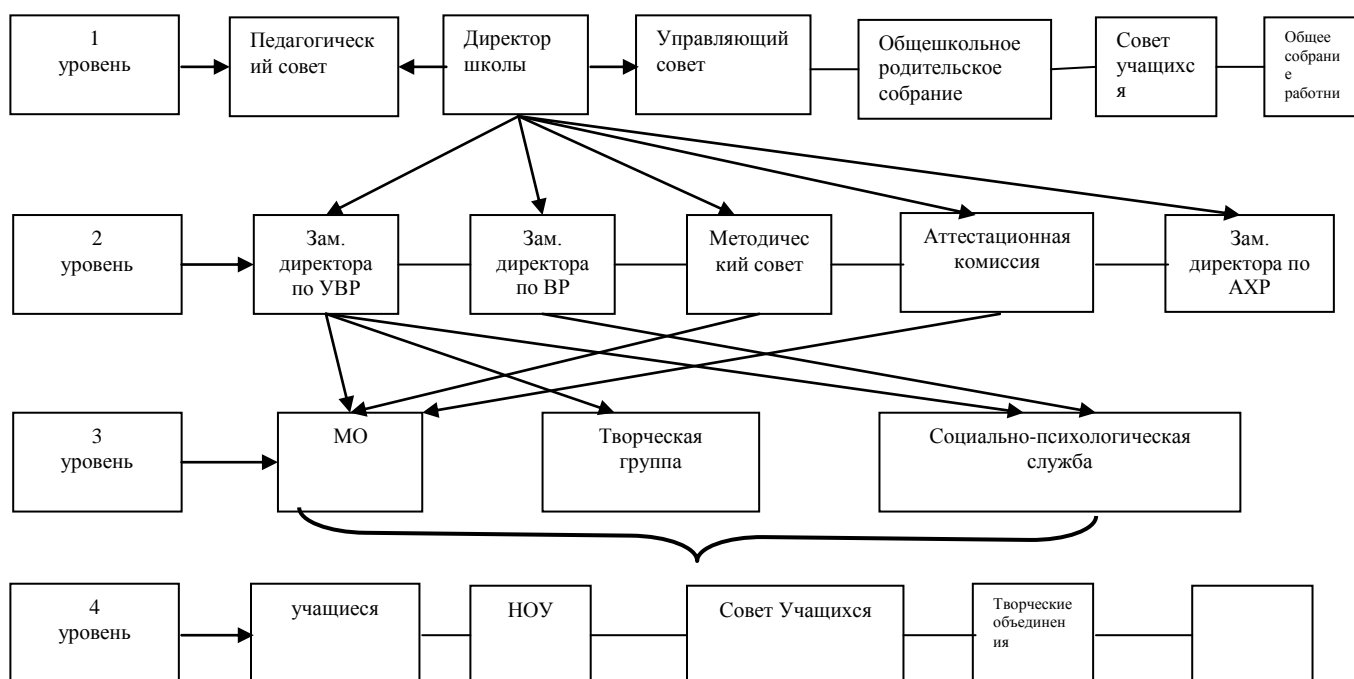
1 уровень

Педагогический совет

Директор школы

Управляющий совет

Общешкольное родительское собрание

Совет учащихся

Общее собрание работни

2 уровень

Зам. директора по УВР

Зам. директора по ВР

Методический совет

Аттестационная комиссия

Зам. директора по АХР

3 уровень

МО

Творческая группа

Социально-психологическая служба

4 уровень

учащиеся

НОУ

Совет Учащихся

Творческие объединения